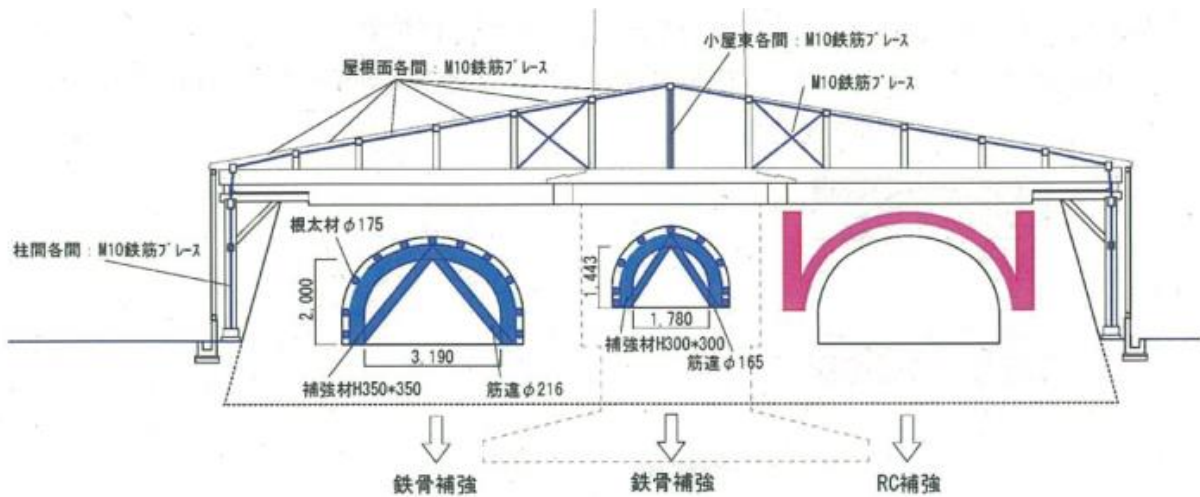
小屋束各間：M10鉄筋ブレース

屋根面各間：M10鉄筋ブレース

M10鉄筋ブレース

柱間各間：M10鉄筋ブレース

根太材$\phi$175

2,000

3,190

補強材H350*350

筋違$\phi$216

1,443

1,780

補強材H300*300

筋違$\phi$165

鉄骨補強

鉄骨補強

RC補強